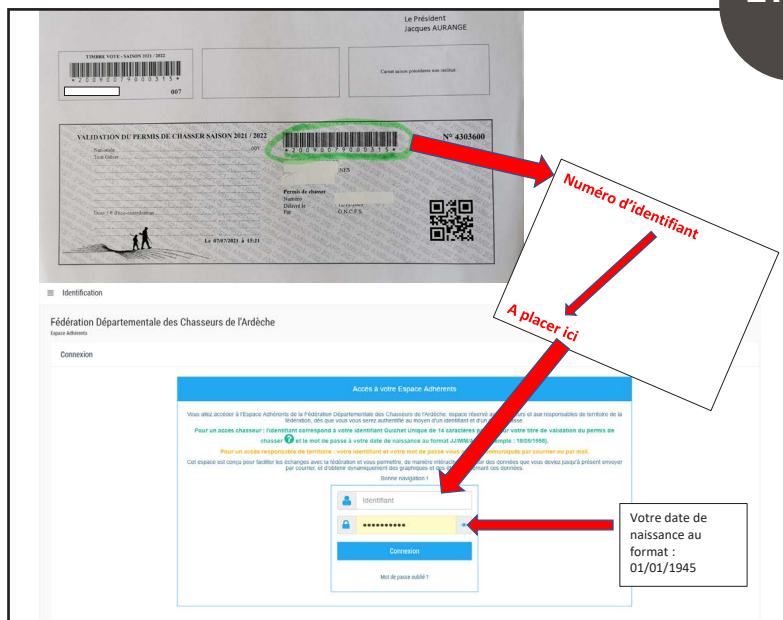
Le Président
Jacques AURANGE

TIMBRE VOTE - SAISON 2021 / 2022
* 2 0 9 0 0 7 9 0 0 0 3 1 5 *
007

Carnet saison précédente non restitué

VALIDATION DU PERMIS DE CHASSER SAISON 2021 / 2022
* 2 0 9 0 0 7 9 0 0 0 3 1 5 *
N° 4303600
Nationale
Tous Gibier
007
NES
Permis de chasser
Numéro
Délivré le
Par
O.N.C.F.S.
Le 07/07/2021 à 15:21

Numéro d'identifiant

A placer ici

≡ Identification

Fédération Départementale des Chasseurs de l'Ardèche
Espace Adhérents

Connexion

Accès à votre Espace Adhérents

Vous allez accéder à l'Espace Adhérents de la Fédération Départementale des Chasseurs de l'Ardèche, espace réservé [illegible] et aux responsables de territoire de la fédération, dès que vous serez authentifié au moyen d'un identifiant et d'un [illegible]

Pour un accès chasseur : l'identifiant correspond à votre identifiant Guichet Unique de 14 caractères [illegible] votre titre de validation du permis de chasser et le mot de passe à votre date de naissance au format JJ/MM/A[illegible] (exemple : 18/09/1998).

Pour un accès responsable de territoire : votre identifiant et votre mot de passe vous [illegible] par courrier ou par mail.

Cet espace est conçu pour faciliter les échanges avec la fédération et vous permettre, de manière interactive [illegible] des données que vous deviez jusqu'à présent envoyer par courrier, et d'obtenir dynamiquement des graphiques et des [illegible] ces données.

Bonne navigation !

Identifiant
••••••••••
Connexion
Mot de passe oublié ?

Votre date de naissance au format : 01/01/1945